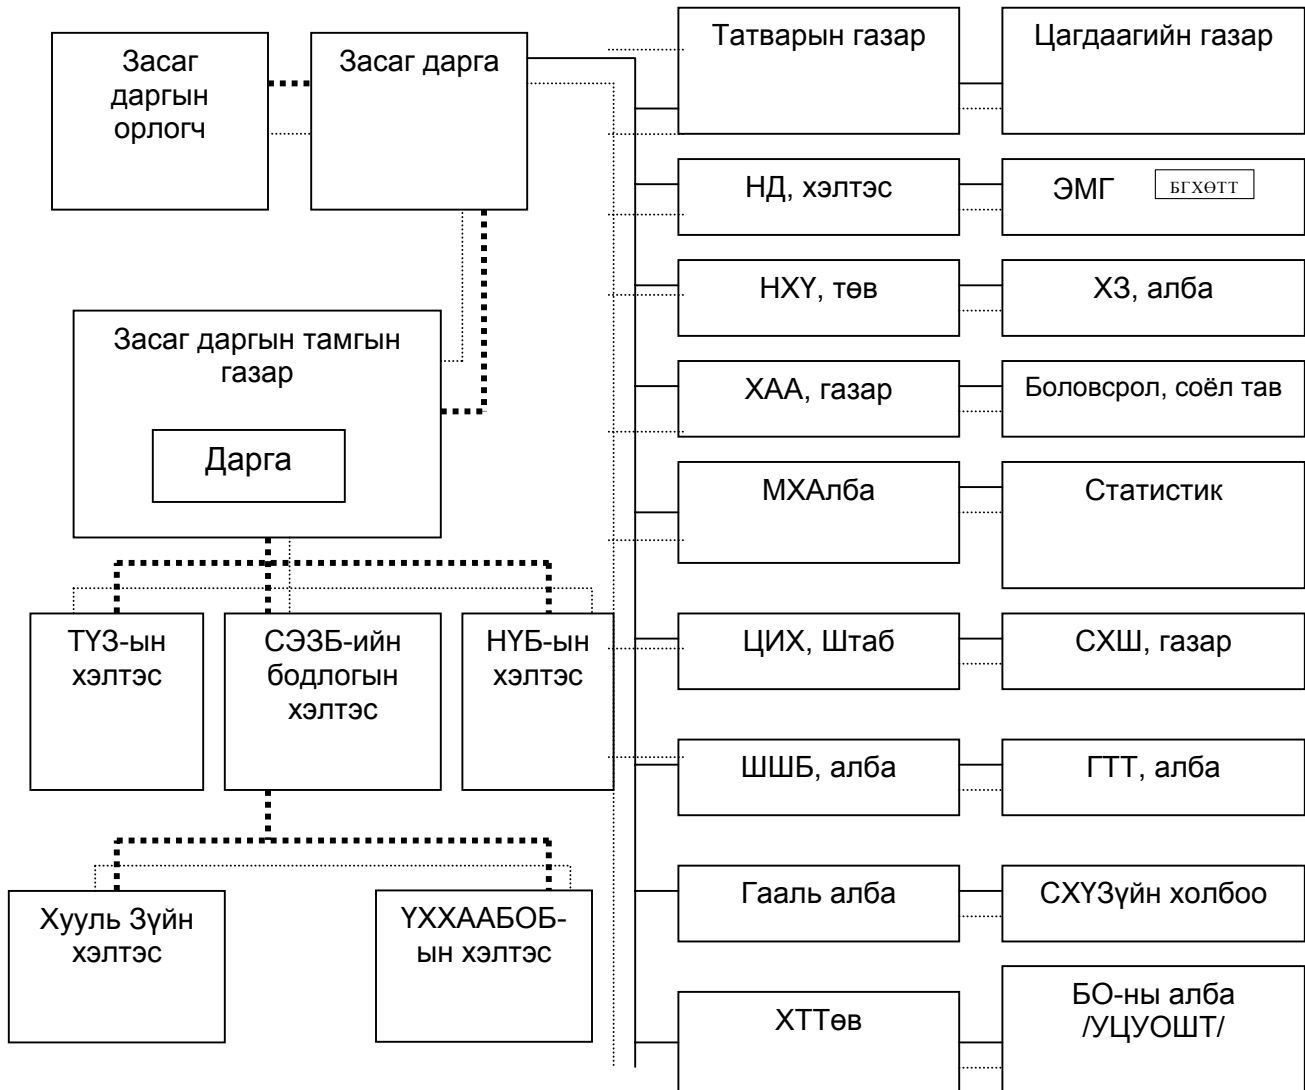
Засаг даргын орлогч

Засаг дарга

Засаг даргын тамгын газар

Дарга

ТҮЗ-ын хэлтэс

СЭЗБ-ийн бодлогын хэлтэс

НҮБ-ын хэлтэс

Хууль Зүйн хэлтэс

ҮХХААБОБ-ын хэлтэс

Татварын газар

Цагдаагийн газар

НД, хэлтэс

ЭМГ

БГХӨТТ

НХҮ, төв

ХЗ, алба

ХАА, газар

Боловсрол, соёл тав

МХАлба

Статистик

ЦИХ, Штаб

СХШ, газар

ШШБ, алба

ГТТ, алба

Гааль алба

СХҮЗүйн холбоо

ХТТөв

БО-ны алба /УЦУОШТ/